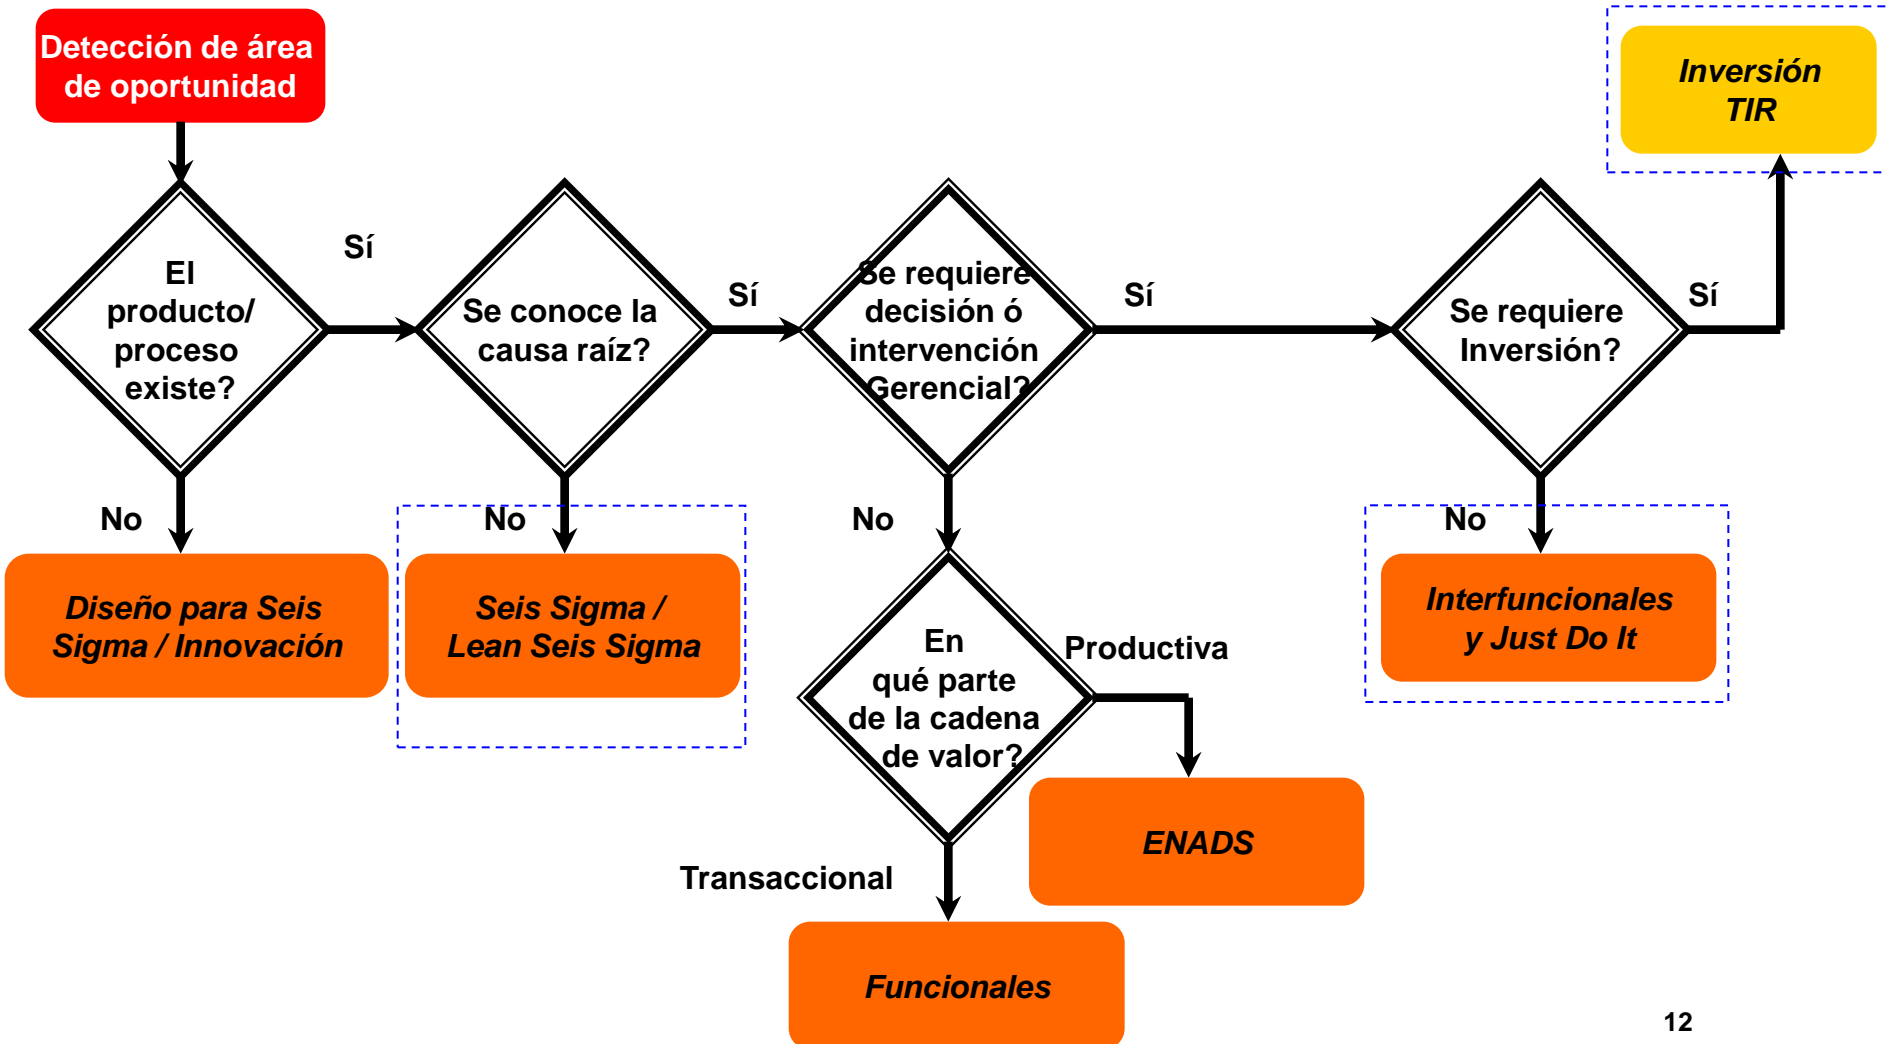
Detección de área de oportunidad

Inversión TIR

El producto/ proceso existe?

Sí

Se conoce la causa raíz?

Sí

Se requiere decisión ó intervención Gerencial?

Sí

Se requiere Inversión?

Sí

No

No

No

No

Diseño para Seis Sigma / Innovación

Seis Sigma / Lean Seis Sigma

Interfuncionales y Just Do It

En qué parte de la cadena de valor?

Productiva

ENADS

Transaccional

Funcionales

12